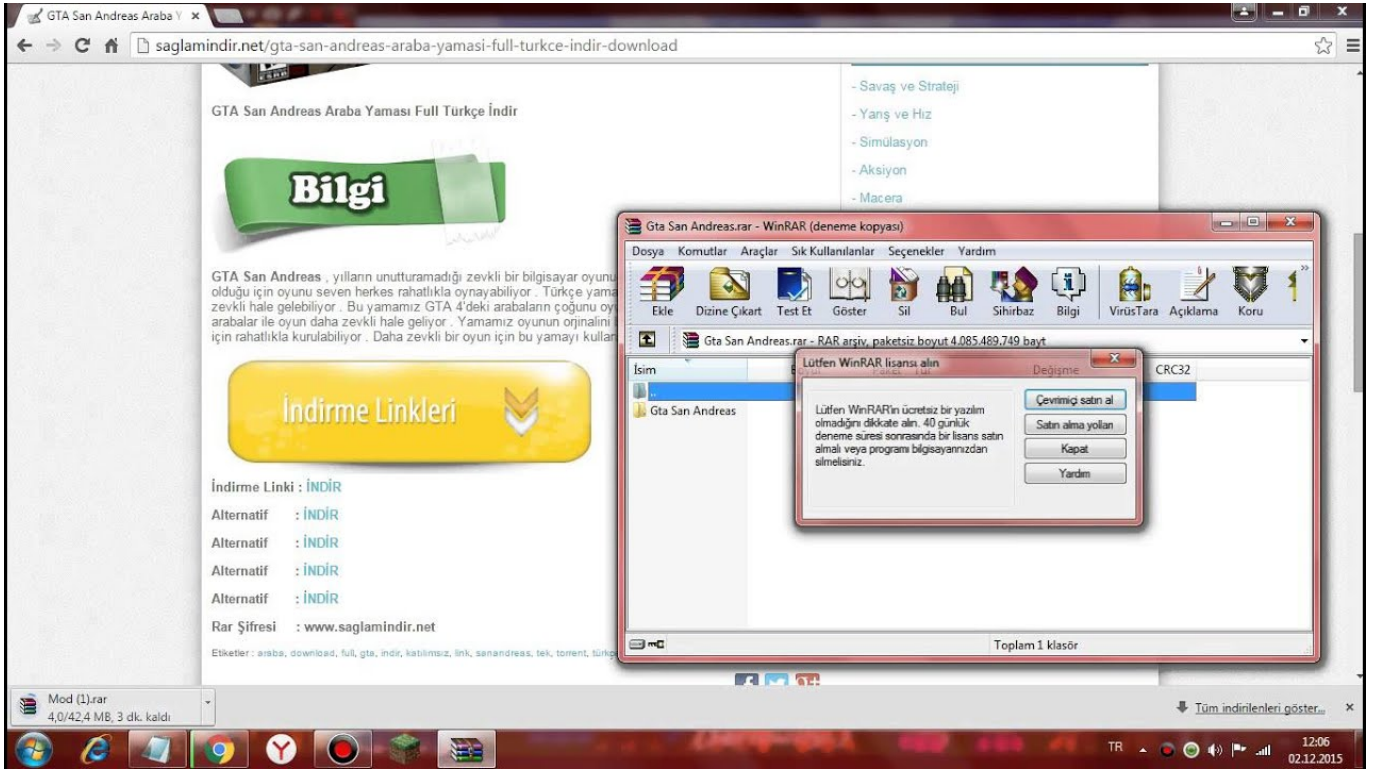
GTA San Andreas Araba Y ×

saglamindir.net/gta-san-andreas-araba-yamasi-full-turkce-indir-download

GTA San Andreas Araba Yaması Full Türkçe İndir

Bilgi

GTA San Andreas , yılların unutturamadığı zevkli bir bilgisayar oyunu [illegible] olduğu için oyunu seven herkes rahatlıkla oynayabiliyor . Türkçe yama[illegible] zevkli hale gelebiliyor . Bu yamamız GTA 4'deki arabaların çoğunu oy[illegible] arabalar ile oyun daha zevkli hale geliyor . Yamamız oyunun orjinalini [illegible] için rahatlıkla kurulabiliyor . Daha zevkli bir oyun için bu yamayı kullan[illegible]

İndirme Linkleri

İndirme Linki : İNDİR
Alternatif : İNDİR
Alternatif : İNDİR
Alternatif : İNDİR
Alternatif : İNDİR
Rar Şifresi : www.saglamindir.net

Etiketler : araba, download, full, gta, indir, katılımsız, link, sanandreas, tek, torrent, türkç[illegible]

- Savaş ve Strateji
- Yarış ve Hız
- Simülasyon
- Aksiyon
- Macera

Gta San Andreas.rar - WinRAR (deneme kopyası)

Dosya Komutlar Araçlar Sık Kullanılanlar Seçenekler Yardım

Ekle Dizine Çıkart Test Et Göster Sil Bul Sihirbaz Bilgi VirüsTara Açıklama Koru

Gta San Andreas.rar - RAR arşiv, paketsiz boyut 4.085.489.749 bayt

İsim Değişme CRC32
..
Gta San Andreas

Lütfen WinRAR lisansı alın

Lütfen WinRAR'ın ücretsiz bir yazılım olmadığını dikkate alın. 40 günlük deneme süresi sonrasında bir lisans satın almalı veya programı bilgisayarınızdan silmelisiniz.

Çevrimiçi satın al
Satın alma yolları
Kapat
Yardım

Toplam 1 klasör

Mod (1).rar
4,0/42,4 MB, 3 dk. kaldı

Tüm indirilenleri göster... ×

TR 12:06 02.12.2015